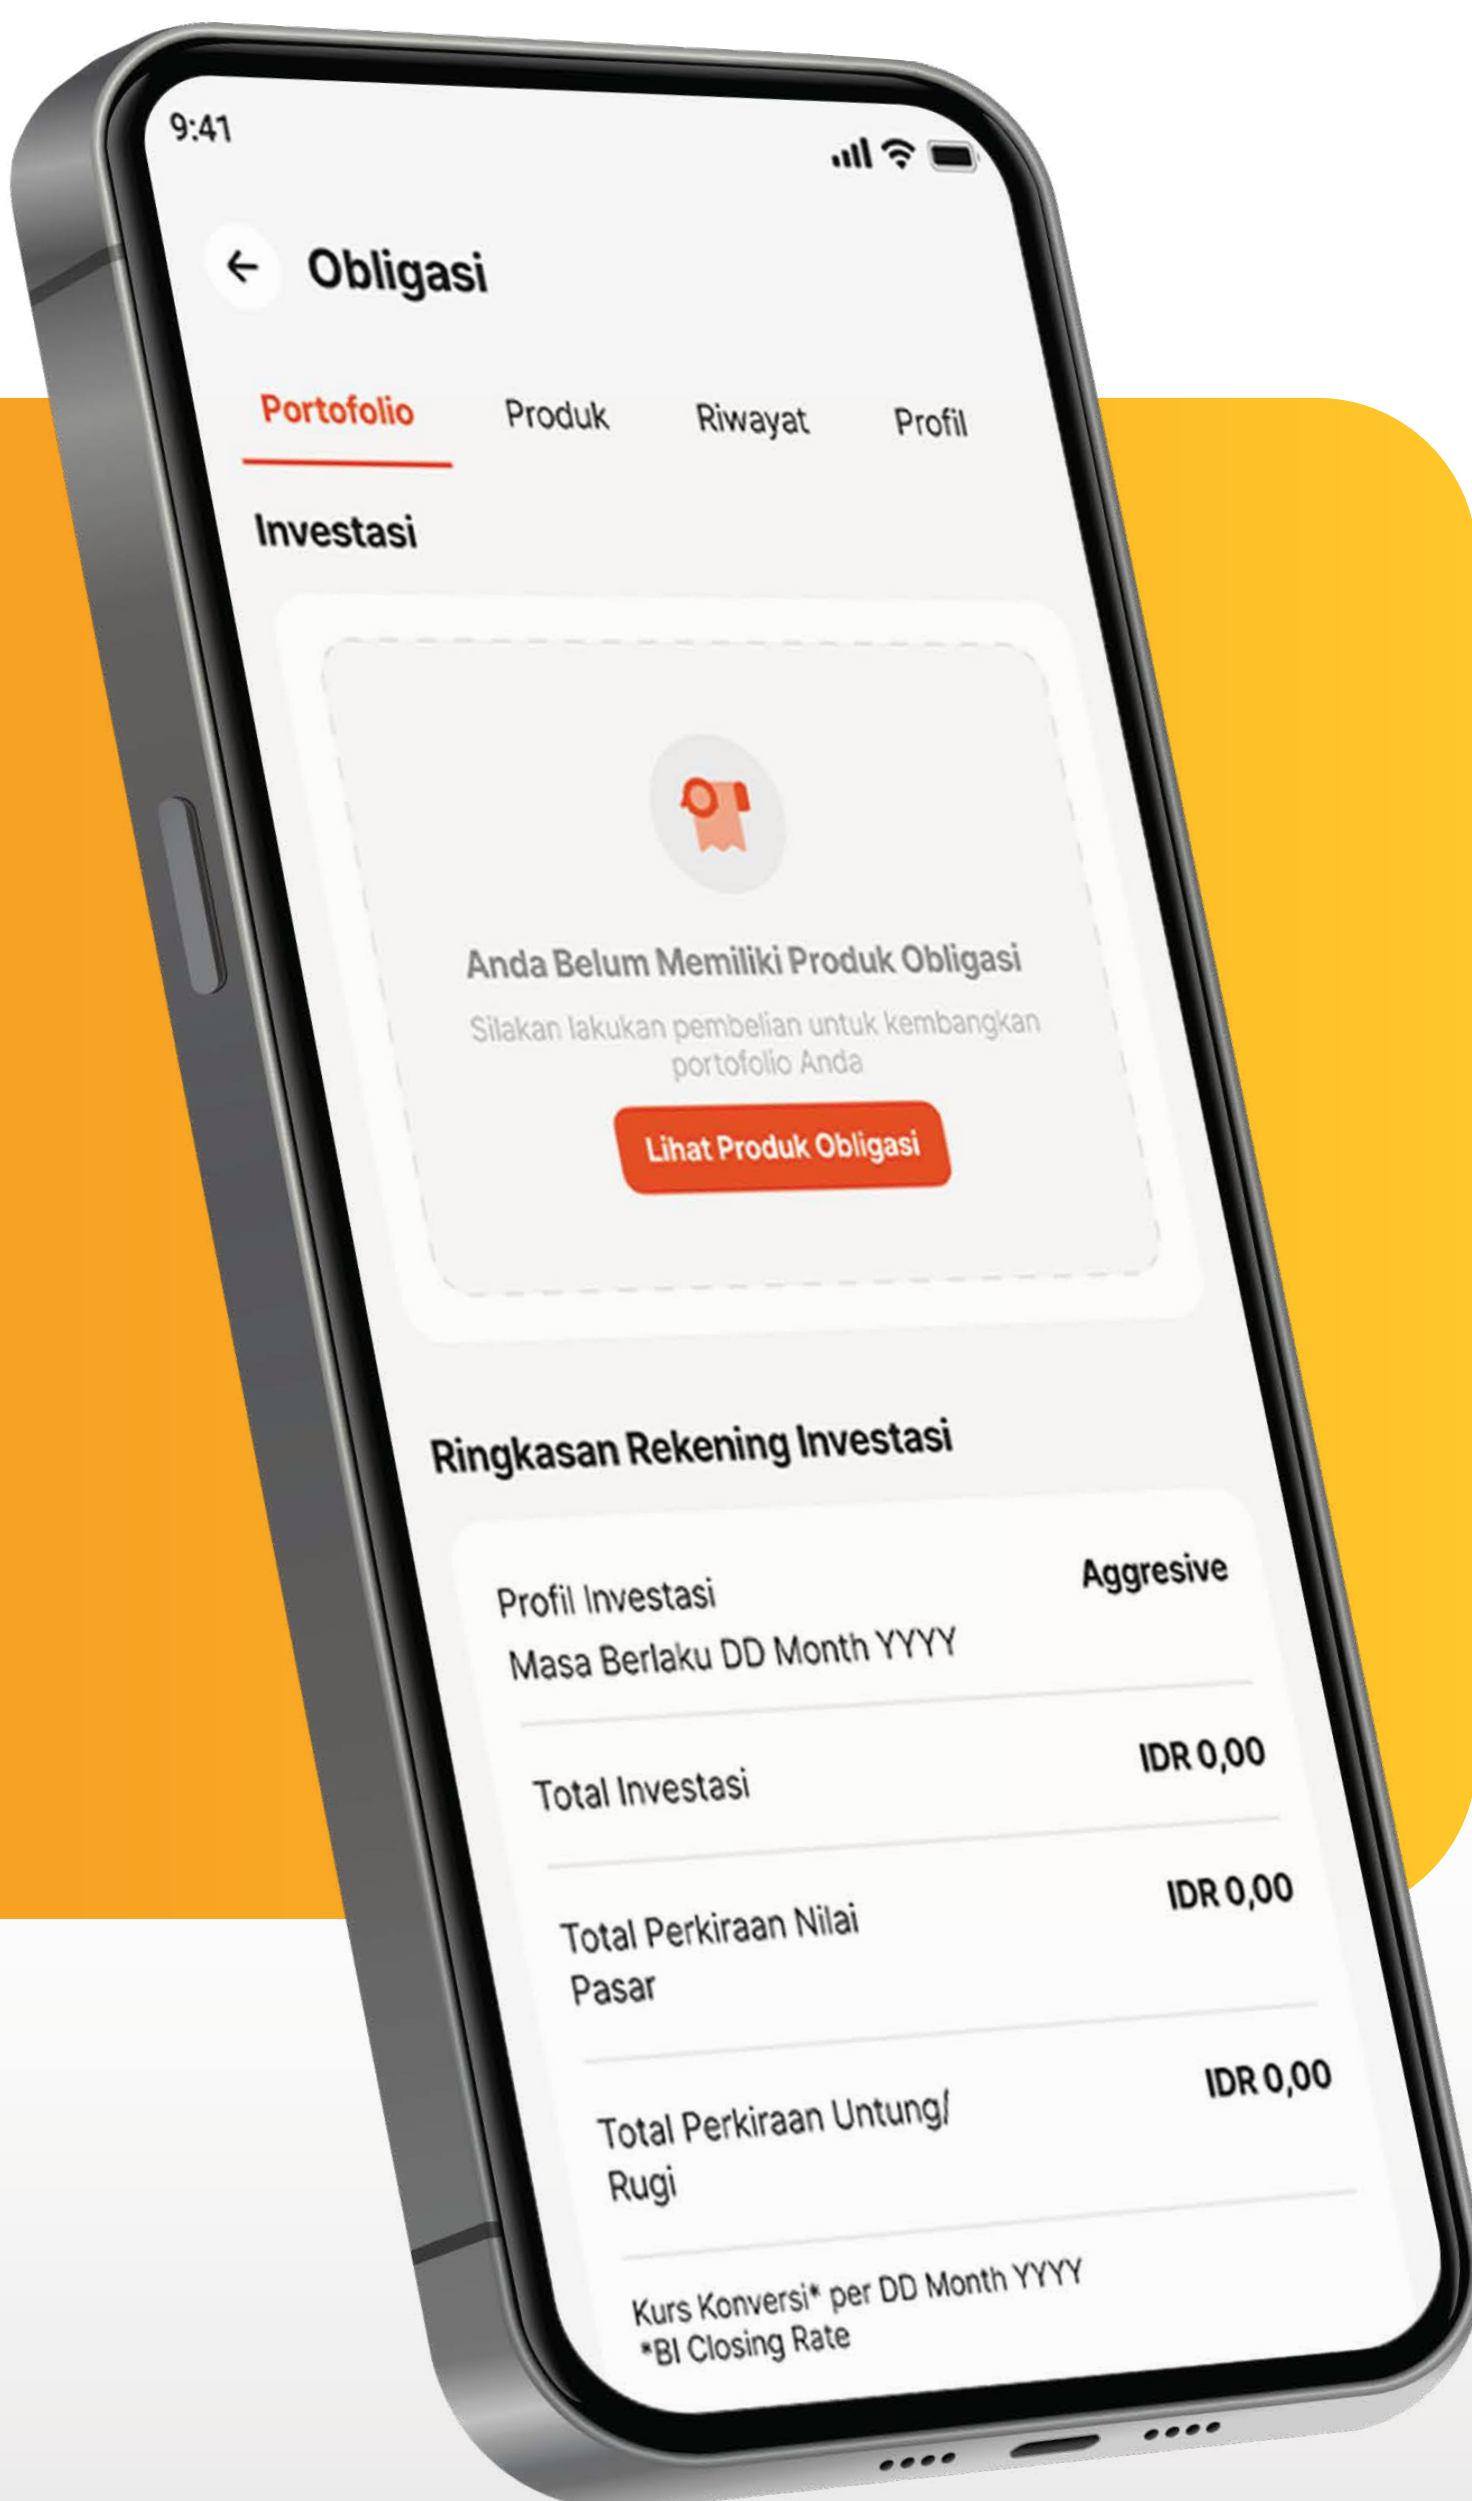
9:41

Obligasi

Portofolio Produk Riwayat Profil

Investasi

Anda Belum Memiliki Produk Obligasi

Silakan lakukan pembelian untuk kembangkan portofolio Anda

Lihat Produk Obligasi

Ringkasan Rekening Investasi

| | |
|---|---|
| Profil Investasi Masa Berlaku DD Month YYYY | Aggresive |
| Total Investasi | IDR 0,00 |
| Total Perkiraan Nilai Pasar | IDR 0,00 |
| Total Perkiraan Untung/ Rugi | IDR 0,00 |

Kurs Konversi* per DD Month YYYY
*BI Closing Rate